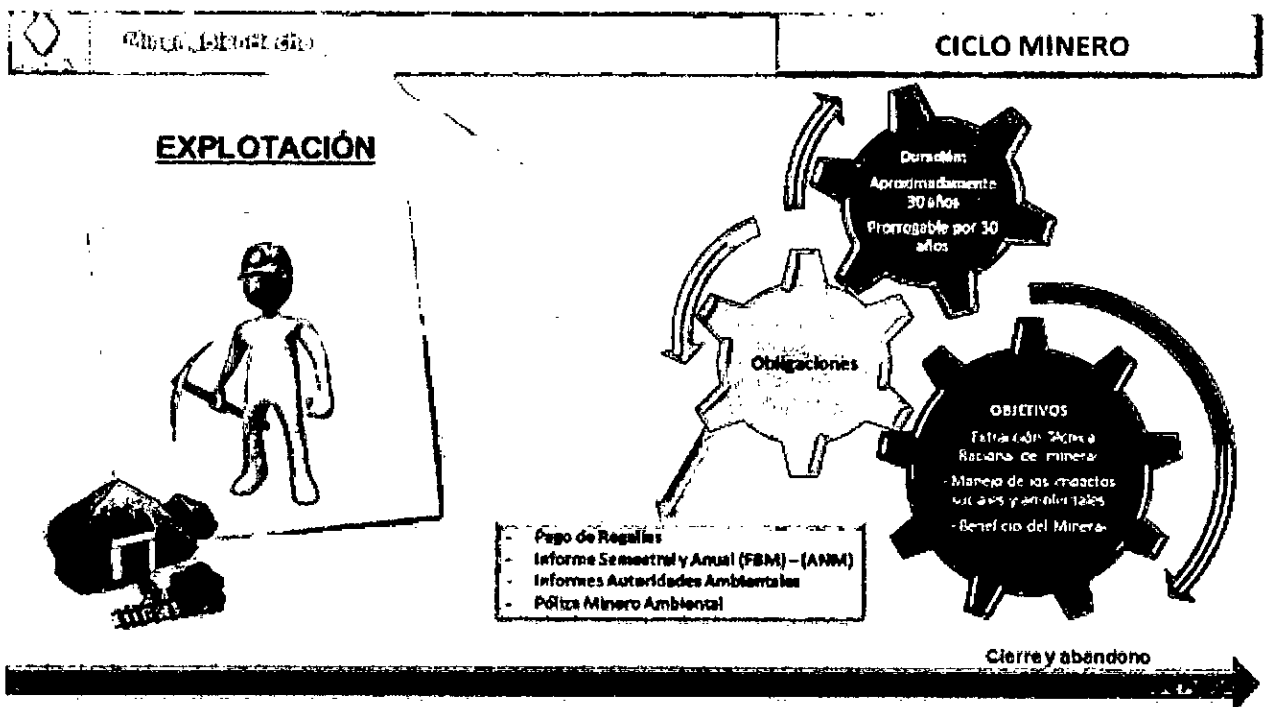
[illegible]

CICLO MINERO

EXPLOTACIÓN

Duración:
Aproximadamente 30 años
Prorrogable por 30 años

Obligaciones

OBJETIVOS
Extracción Técnica Racional de mineral
Manejo de los impactos sociales y ambientales
Beneficio del Mineral

- Pago de Regalías
- Informe Semestral y Anual (FBM) – (ANM)
- Informes Autoridades Ambientales
- Póliza Minero Ambiental

Cierre y abandono